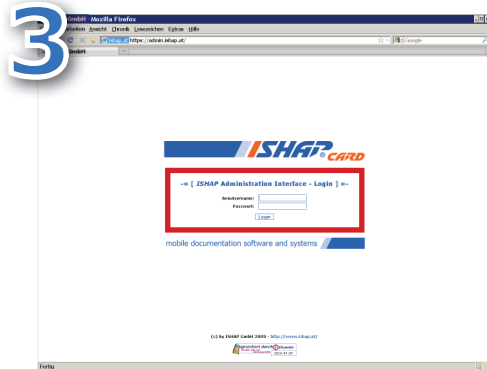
3

GmbH - Mozilla Firefox

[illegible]beiten Ansicht Chronik Lesezeichen Extras Hilfe

https://admin.ishap.at/

Google

GmbH

ISHAP CARD

-= [ ISHAP Administration Interface - Login ] =-

Benutzername:

Passwort:

Login

mobile documentation software and systems

(c) by ISHAP GmbH 2009 - http://www.ishap.at/

gesichert durch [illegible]

Fertig